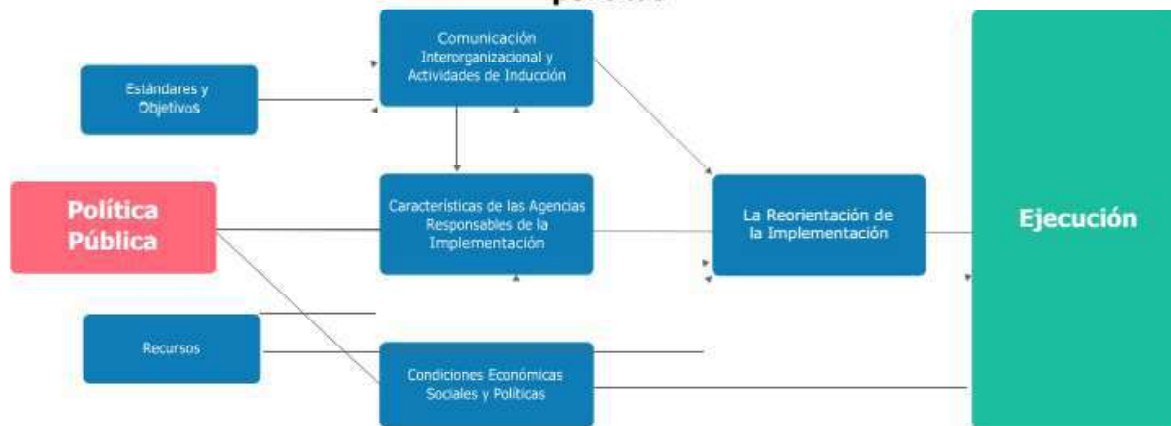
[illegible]

Comunicación Interorganizacional y Actividades de Inducción

Estándares y Objetivos

Política Pública

Características de las Agencias Responsables de la Implementación

La Reorientación de la Implementación

Ejecución

Recursos

Condiciones Económicas Sociales y Políticas